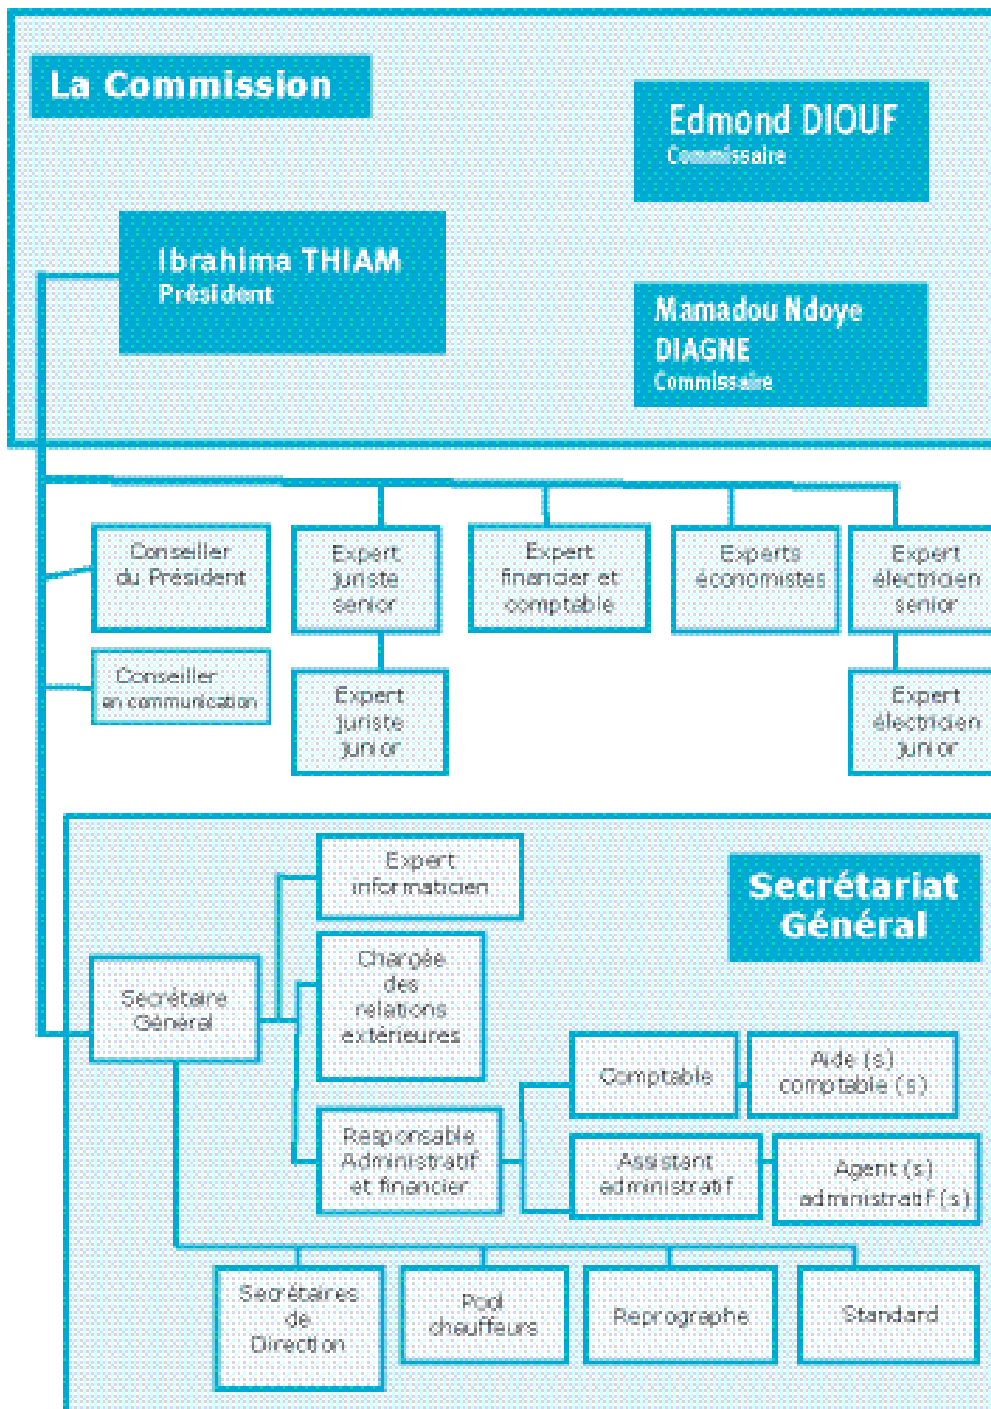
La Commission

Edmond DIOUF
Commissaire

Ibrahima THIAM
Président

Mamadou Ndoye DIAGNE
Commissaire

Conseiller du Président

Expert juriste senior

Expert financier et comptable

Experts économistes

Expert électricien senior

Conseiller en communication

Expert juriste junior

Expert électricien junior

Secrétariat Général

Expert informaticien

Chargée des relations extérieures

Secrétaire Général

Comptable

Aide (s) comptable (s)

Responsable Administratif et financier

Assistant administratif

Agent (s) administratif (s)

Secrétaires de Direction

Pool chauffeurs

Reprographe

Standard